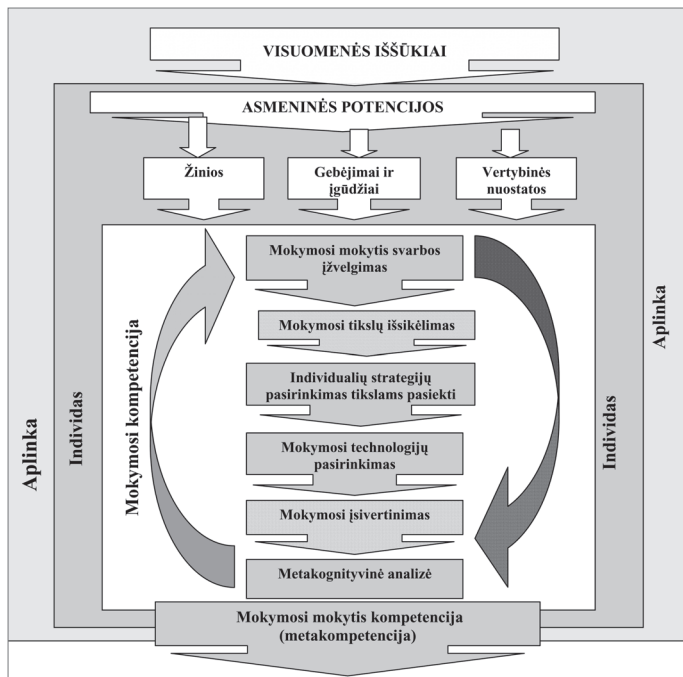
VISUOMENĖS IŠŠŪKIAI

ASMENINĖS POTENCIJOS

Žinios

Gebėjimai ir įgūdžiai

Vertybinės nuostatos

Mokymosi mokytis svarbos įžvelgimas

Mokymosi tikslų iššikėlimas

Individualių strategijų pasirinkimas tikslams pasiekti

Mokymosi technologijų pasirinkimas

Mokymosi įsivertinimas

Metakognityvinė analizė

Mokymosi mokytis kompetencija (metakompetencija)

Mokymosi kompetencija

Individas

Individas

Aplinka

Aplinka